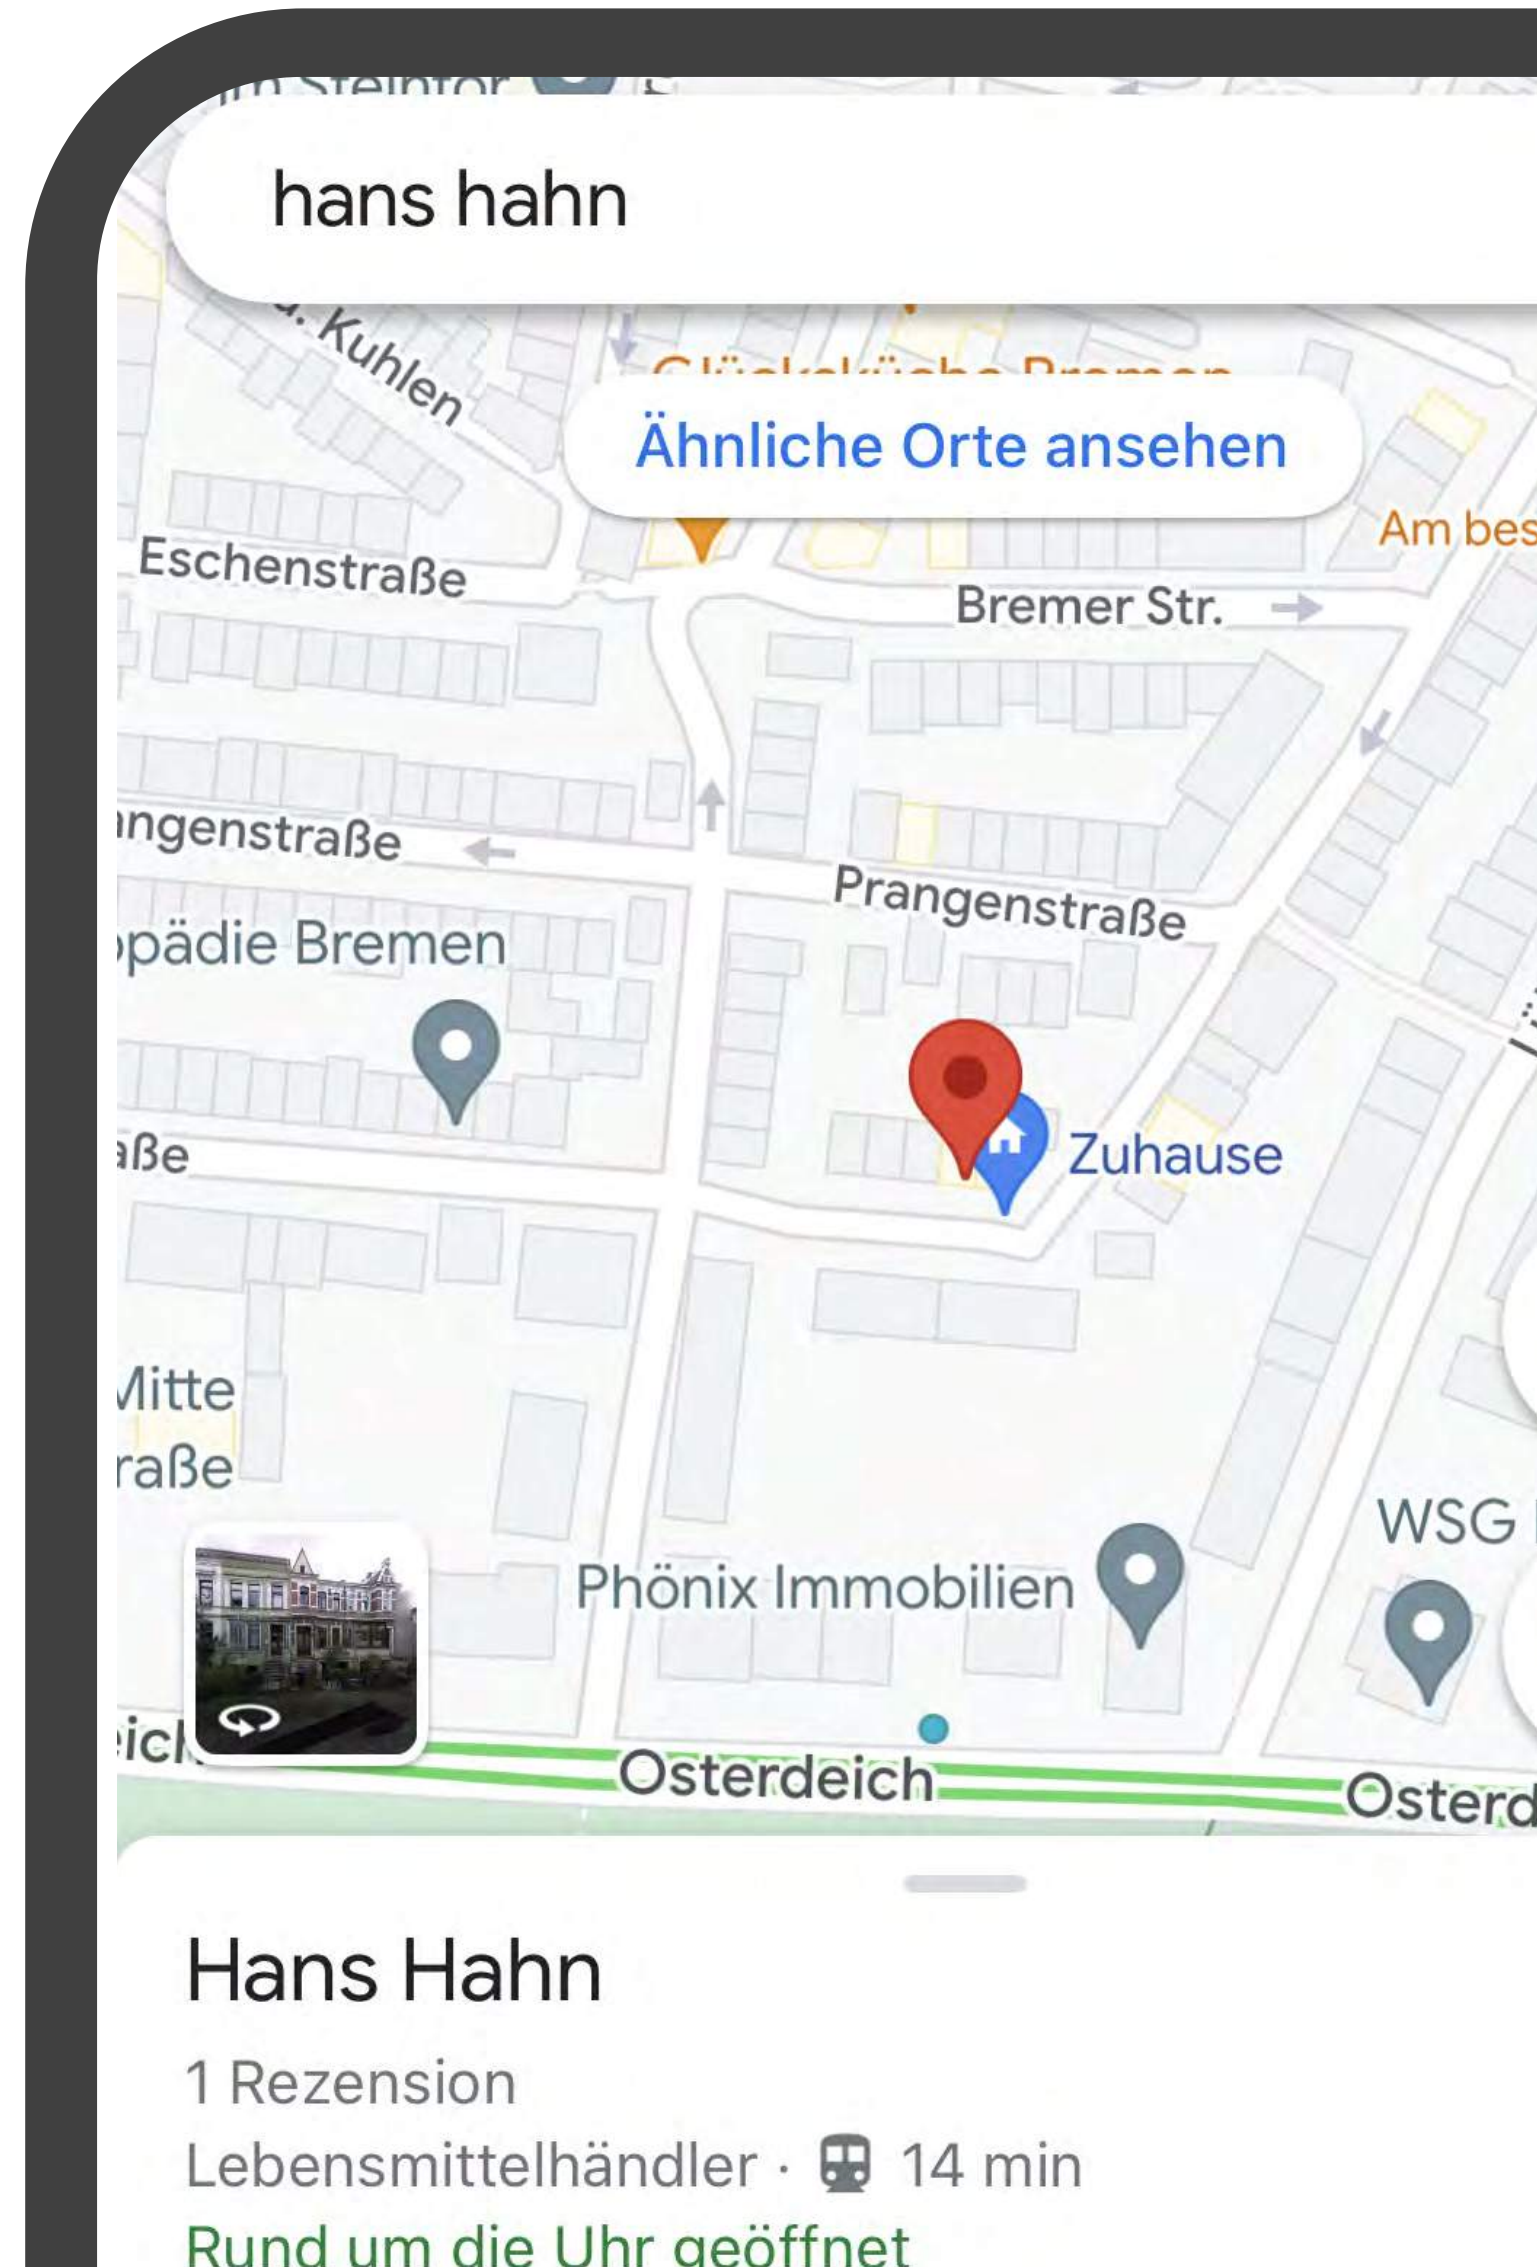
hans hahn

Ähnliche Orte ansehen

Kuhlen

Eschenstraße

Am bes

Bremer Str.

ngenstraße

Prangenstraße

pädie Bremen

aße

Zuhause

Mitte
raße

WSG

Phönix Immobilien

eich

Osterdeich

Osterd

Hans Hahn

1 Rezension

Lebensmittelhändler · 14 min

Rund um die Uhr geöffnet